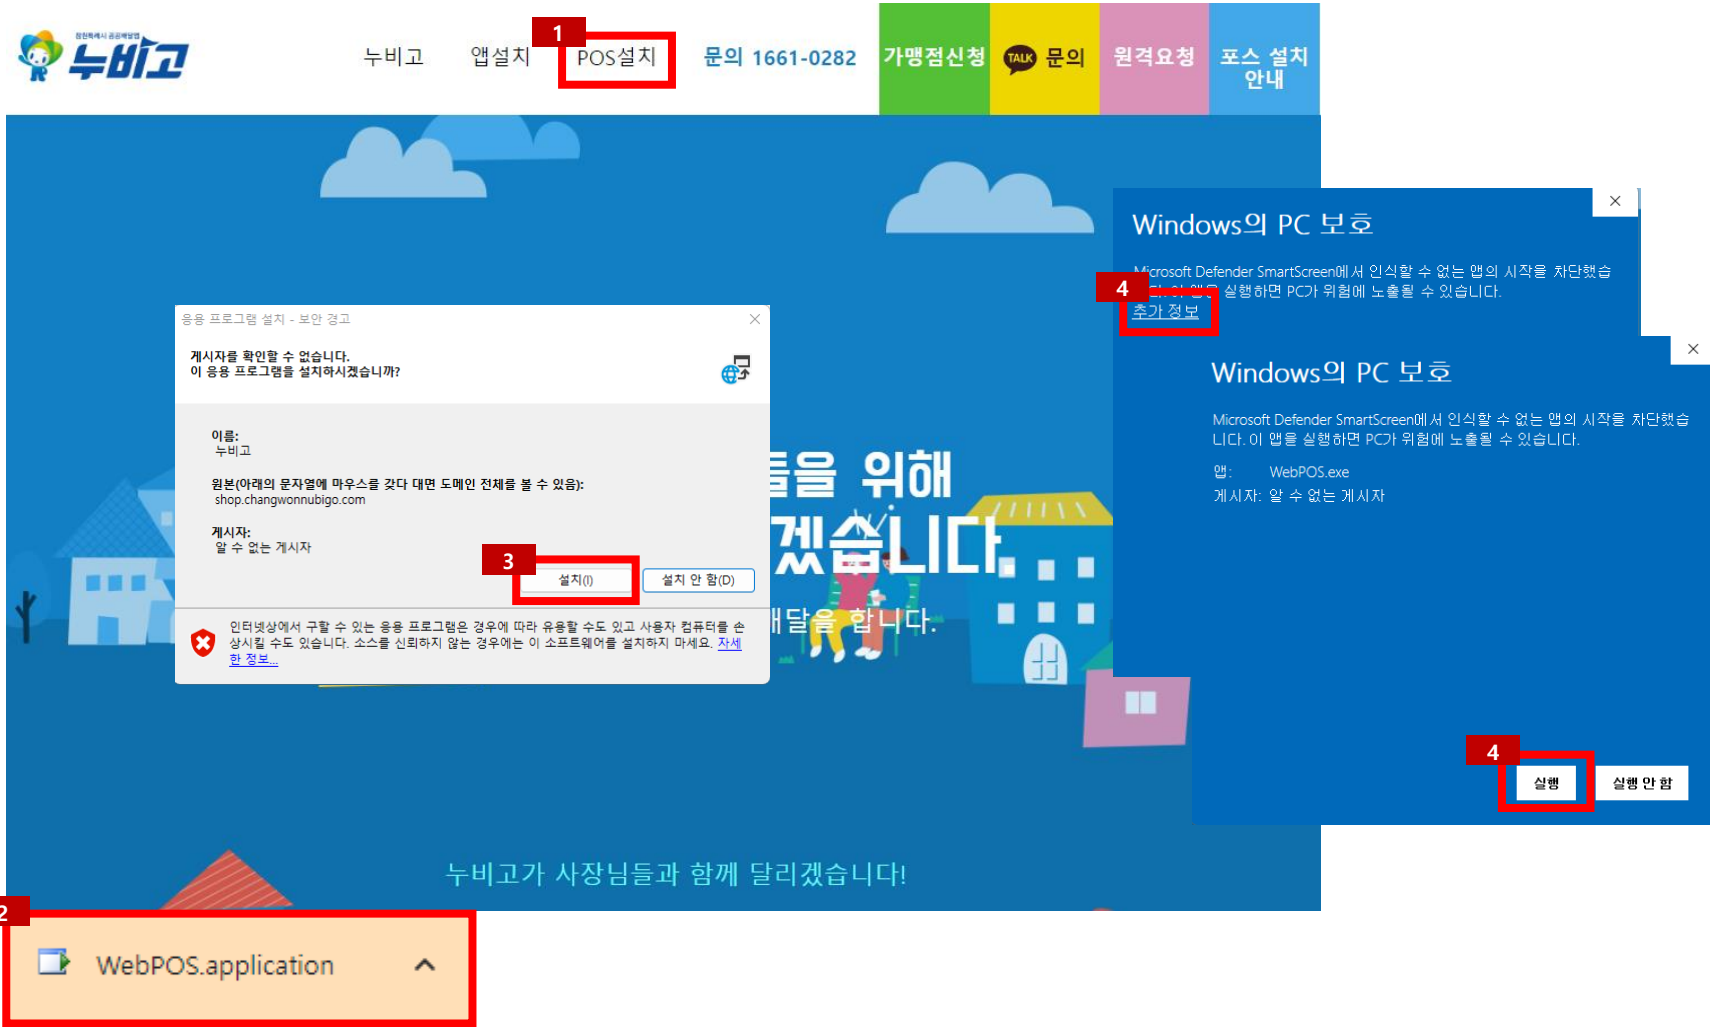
창원특례시 공공배달앱
누비고

누비고 앱설치 1 POS설치 문의 1661-0282 가맹점신청 TALK 문의 원격요청 포스 설치 안내

응용 프로그램 설치 - 보안 경고

게시자를 확인할 수 없습니다.
이 응용 프로그램을 설치하시겠습니까?

이름:
누비고

원본(아래의 문자열에 마우스를 갖다 대면 도메인 전체를 볼 수 있음):
shop.changwonnubigo.com

게시자:
알 수 없는 게시자

3

설치(I) 설치 안 함(D)

인터넷상에서 구할 수 있는 응용 프로그램은 경우에 따라 유용할 수도 있고 사용자 컴퓨터를 손상시킬 수도 있습니다. 소스를 신뢰하지 않는 경우에는 이 소프트웨어를 설치하지 마세요. 자세한 정보...

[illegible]들을 위해
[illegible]겠습니다
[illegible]배달을 합니다.

누비고가 사장님들과 함께 달리겠습니다!

Windows의 PC 보호

Microsoft Defender SmartScreen에서 인식할 수 없는 앱의 시작을 차단했습니다. 이 앱을 실행하면 PC가 위험에 노출될 수 있습니다.

4
추가 정보

Windows의 PC 보호

Microsoft Defender SmartScreen에서 인식할 수 없는 앱의 시작을 차단했습니다. 이 앱을 실행하면 PC가 위험에 노출될 수 있습니다.

앱: WebPOS.exe
게시자: 알 수 없는 게시자

4
실행 실행 안 함

2
WebPOS.application